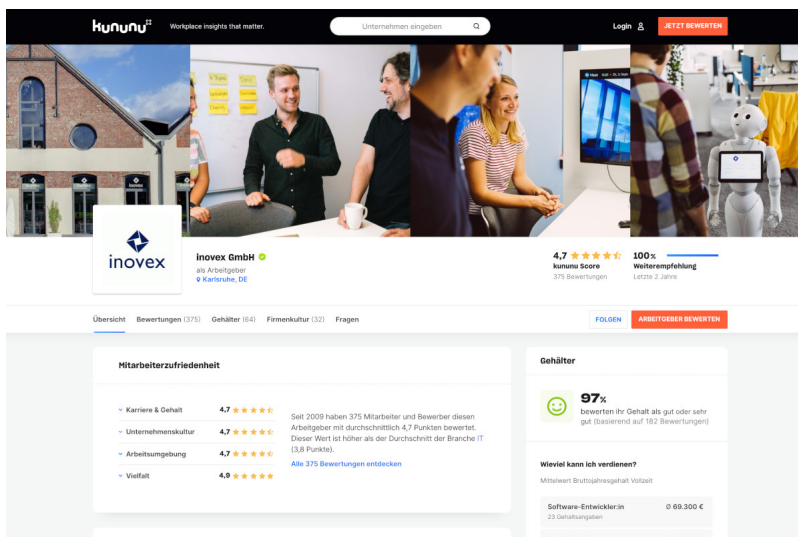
kununu Workplace insights that matter.

Unternehmen eingeben

Login JETZT BEWERTEN

inovex

inovex GmbH
als Arbeitgeber
Karlsruhe, DE

4,7
kununu Score
375 Bewertungen

100%
Weiterempfehlung
Letzte 2 Jahre

Übersicht Bewertungen (375) Gehälter (64) Firmenkultur (32) Fragen

FOLGEN ARBEITGEBER BEWERTEN

Mitarbeiterzufriedenheit

Karriere & Gehalt 4,7
Unternehmenskultur 4,7
Arbeitsumgebung 4,7
Vielfalt 4,9

Seit 2009 haben 375 Mitarbeiter und Bewerber diesen Arbeitgeber mit durchschnittlich 4,7 Punkten bewertet. Dieser Wert ist höher als der Durchschnitt der Branche IT (3,8 Punkte).

Alle 375 Bewertungen entdecken

Gehälter

97%
bewerten ihr Gehalt als gut oder sehr gut (basierend auf 182 Bewertungen)

Wieviel kann ich verdienen?
Mittelwert Bruttojahresgehalt Vollzeit

Software-Entwickler:in Ø 69.300 €
23 Gehaltsangaben